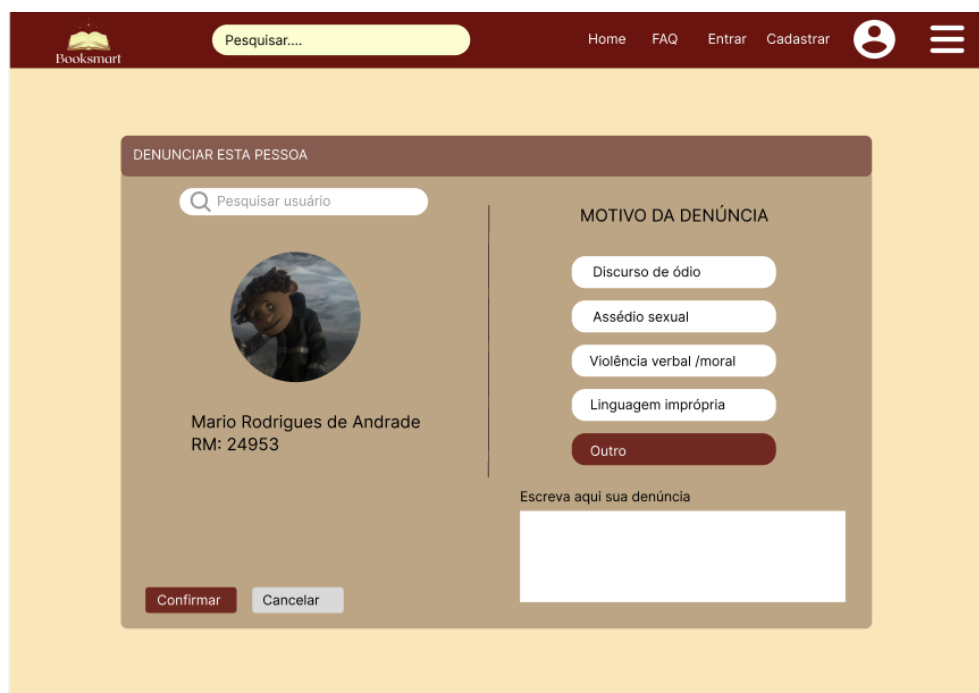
Booksmart

Pesquisar....

Home FAQ Entrar Cadastrar

DENUNCIAR ESTA PESSOA

Pesquisar usuário

Mario Rodrigues de Andrade
RM: 24953

MOTIVO DA DENÚNCIA

Discurso de ódio

Assédio sexual

Violência verbal /moral

Linguagem imprópria

Outro

Escreva aqui sua denúncia

Confirmar

Cancelar